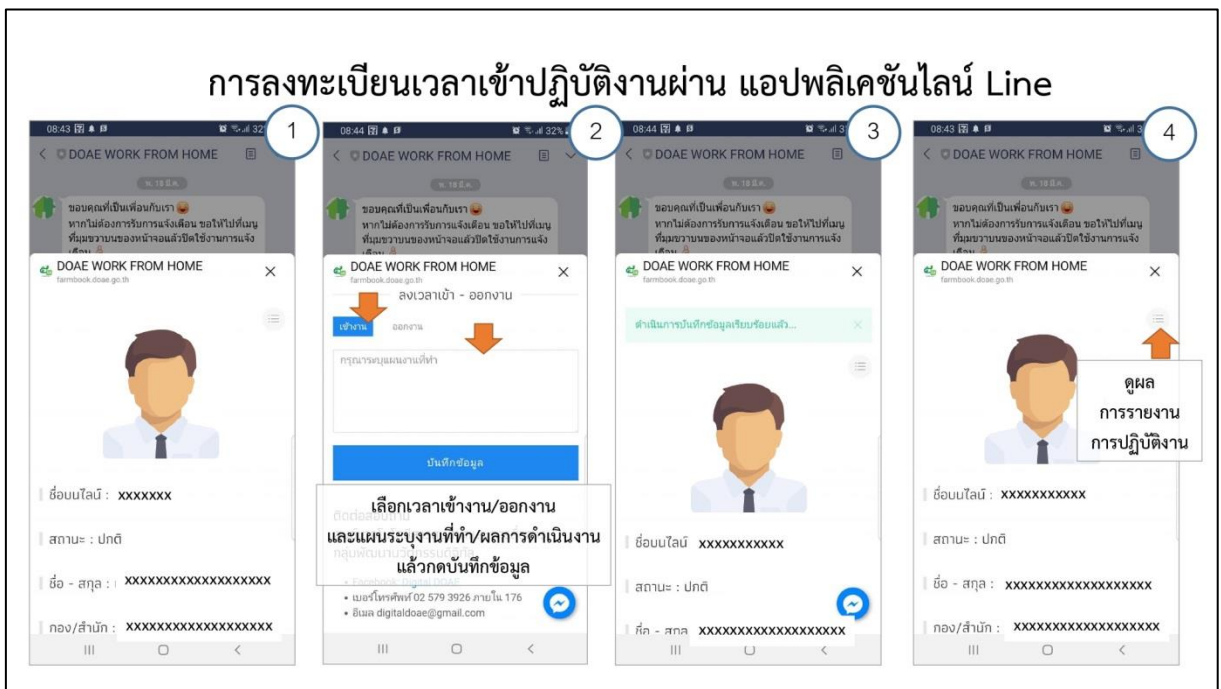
การลงทะเบียนเวลาเข้าปฏิบัติงานผ่าน แอปพลิเคชันไลน์ Line

1

08:43

< DOAE WORK FROM HOME

พ. 18 มี.ค.

ขอบคุณที่เป็นเพื่อนกับเรา หากไม่ต้องการรับการแจ้งเตือน ขอให้ไปที่เมนูที่มุมขวาบนของหน้าจอแล้วปิดใช้งานการแจ้งเตือน

DOAE WORK FROM HOME
farmbook.doae.go.th

ชื่อบนไลน์ : xxxxxxx

สถานะ : ปกติ

ชื่อ - สกุล : xxxxxxxxxxxxxxxxxxx

กอง/สำนัก : xxxxxxxxxxxxxxxxxxx

2

08:44 32%

< DOAE WORK FROM HOME

พ. 18 มี.ค.

ขอบคุณที่เป็นเพื่อนกับเรา หากไม่ต้องการรับการแจ้งเตือน ขอให้ไปที่เมนูที่มุมขวาบนของหน้าจอแล้วปิดใช้งานการแจ้ง

DOAE WORK FROM HOME
farmbook.doae.go.th

ลงเวลาเข้า - ออกงาน

เข้างาน ออกงาน

กรุณาระบุแผนงานที่ทำ

บันทึกข้อมูล

เลือกเวลาเข้างาน/ออกงาน และแผนระบุงานที่ทำ/ผลการดำเนินงาน แล้วกดบันทึกข้อมูล

ติดต่อสอบถาม
กลุ่มพัฒนานวัตกรรมดิจิทัล

• Facebook: Digital DOAE
• เบอร์โทรศัพท์ 02 579 3926 ภายใน 176
• อีเมล digitaldoae@gmail.com

3

08:44

< DOAE WORK FROM HOME

พ. 18 มี.ค.

ขอบคุณที่เป็นเพื่อนกับเรา หากไม่ต้องการรับการแจ้งเตือน ขอให้ไปที่เมนูที่มุมขวาบนของหน้าจอแล้วปิดใช้งานการแจ้ง

DOAE WORK FROM HOME
farmbook.doae.go.th

ดำเนินการบันทึกข้อมูลเรียบร้อยแล้ว...

ชื่อบนไลน์ xxxxxxxxxxx

สถานะ : ปกติ

ชื่อ - สกุล xxxxxxxxxxxxxxxxxxx

4

08:43

< DOAE WORK FROM HOME

พ. 18 มี.ค.

ขอบคุณที่เป็นเพื่อนกับเรา หากไม่ต้องการรับการแจ้งเตือน ขอให้ไปที่เมนูที่มุมขวาบนของหน้าจอแล้วปิดใช้งานการแจ้ง

DOAE WORK FROM HOME
farmbook.doae.go.th

ดูผล
การรายงาน
การปฏิบัติงาน

ชื่อบนไลน์ : xxxxxxxxxxx

สถานะ : ปกติ

ชื่อ - สกุล : xxxxxxxxxxxxxxxxxxx

กอง/สำนัก : xxxxxxxxxxxxxxxxxxx